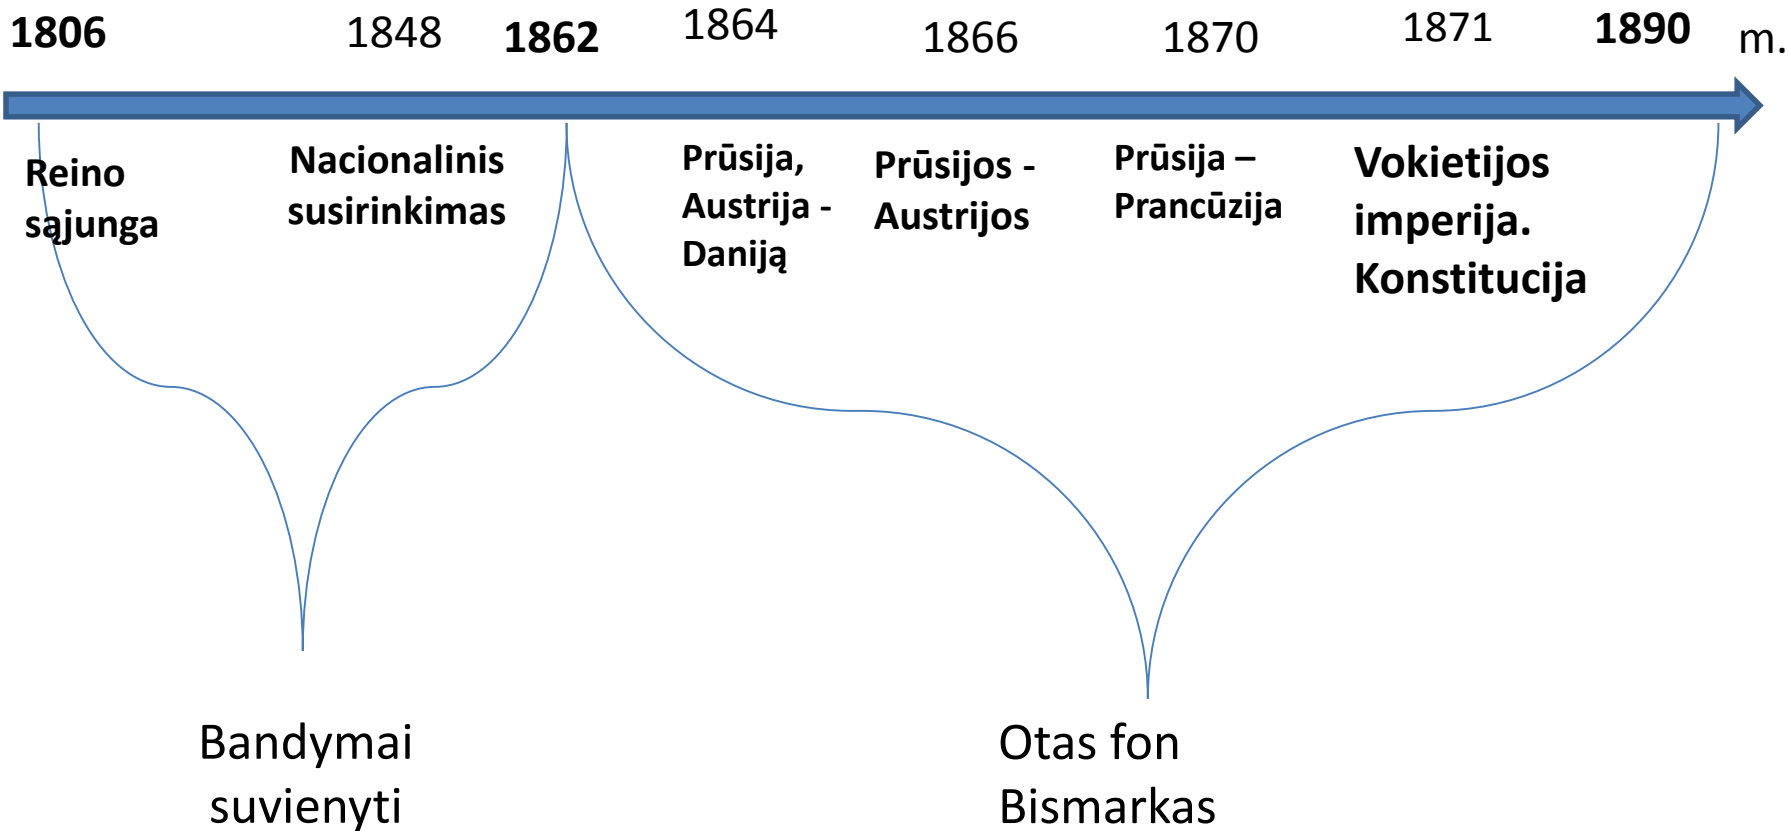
1806 1848 1862 1864 1866 1870 1871 1890 m.

Reino sąjunga

Nacionalinis susirinkimas

Prūsija, Austrija - Daniją

Prūsijos - Austrijos

Prūsija – Prancūzija

Vokietijos imperija. Konstitucija

Bandymai suvienyti

Otas fon Bismarkas